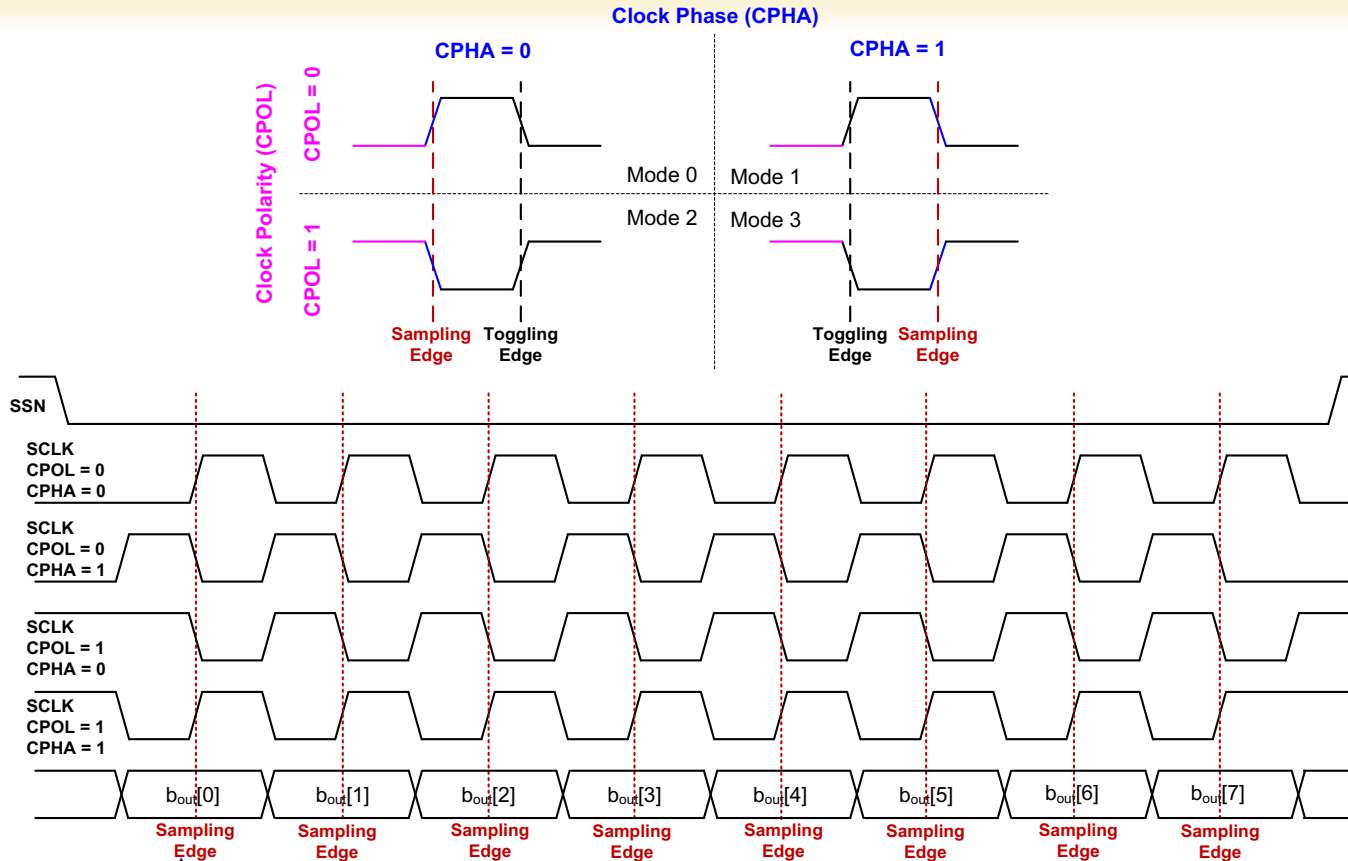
Clock Phase (CPHA)

CPHA = 0

CPHA = 1

Clock Polarity (CPOL)

CPOL = 0

CPOL = 1

Mode 0

Mode 1

Mode 2

Mode 3

Sampling Edge

Toggling Edge

Toggling Edge

Sampling Edge

SSN

SCLK CPOL = 0 CPHA = 0

SCLK CPOL = 0 CPHA = 1

SCLK CPOL = 1 CPHA = 0

SCLK CPOL = 1 CPHA = 1

$b_{out}[0]$ $b_{out}[1]$ $b_{out}[2]$ $b_{out}[3]$ $b_{out}[4]$ $b_{out}[5]$ $b_{out}[6]$ $b_{out}[7]$

Sampling Edge Sampling Edge Sampling Edge Sampling Edge Sampling Edge Sampling Edge Sampling Edge Sampling Edge